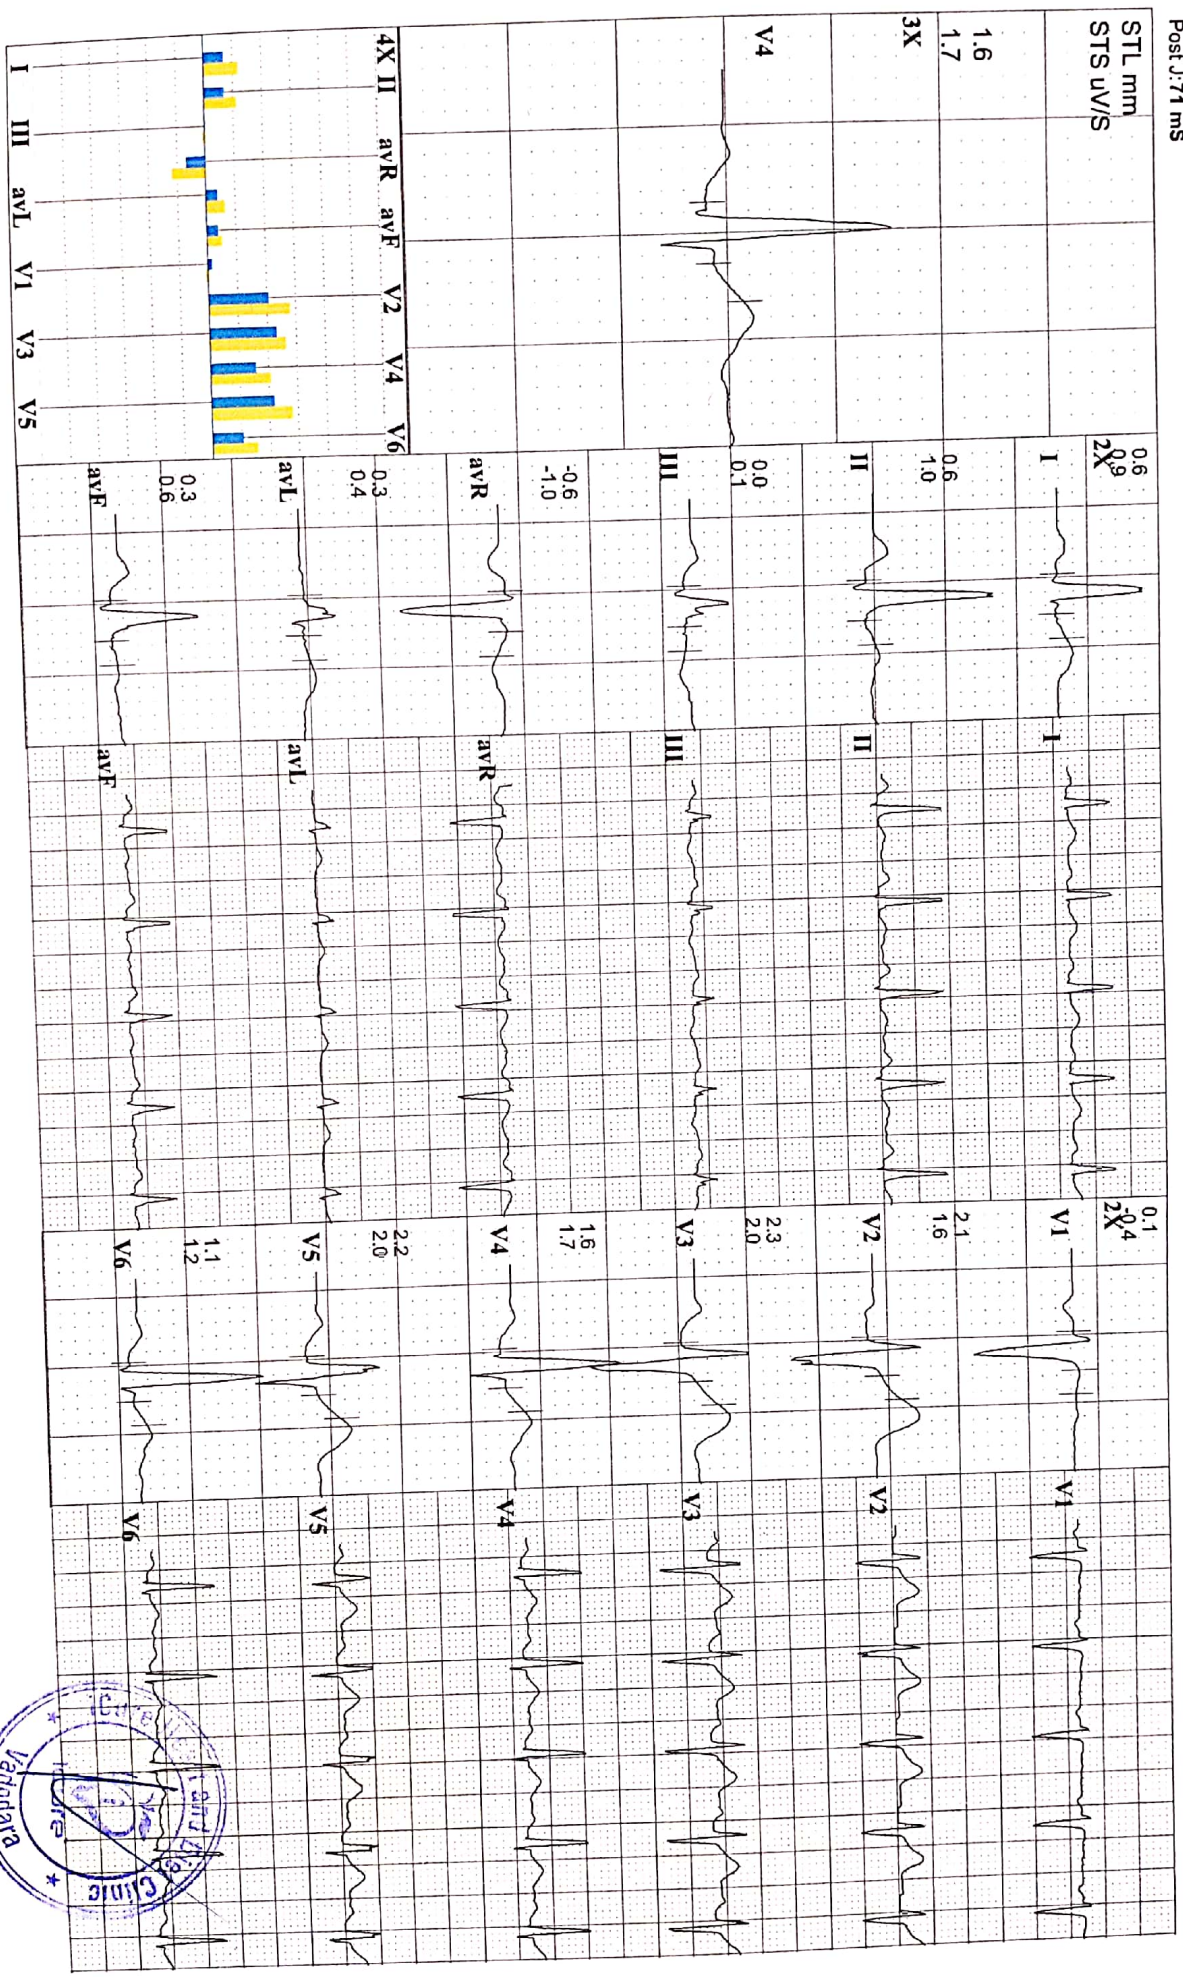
Post J:71 mS

STL mm
STS uV/S

1.6
1.7

3X

V4

4X II avR avF V2 V4 V6

I III avL V1 V3 V5

0.6
0.9
2X

I

0.6
1.0

II

0.0
0.1

III

-0.6
-1.0

avR

0.3
0.4

avL

0.3
0.6

avF

I

II

III

avR

avL

avF

0.1
-0.4
2X

V1

2.1
1.6

V2

2.3
2.0

V3

1.6
1.7

V4

2.2
2.0

V5

1.1
1.2

V6

V1

V2

V3

V4

V5

V6

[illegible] Clinic
Vadodara